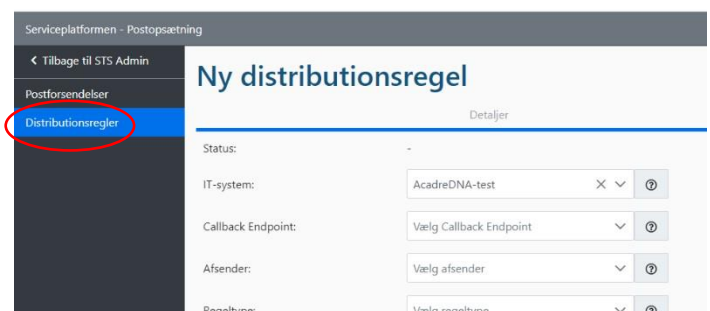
Serviceplatformen - Postopsætning

Tilbage til STS Admin

Postforsendelser

Distributionsregler

Ny distributionsregel

Detaljer

Status: -

IT-system: AcadreDNA-test

Callback Endpoint: Vælg Callback Endpoint

Afsender: Vælg afsender

Regeltype: Vælg regeltype